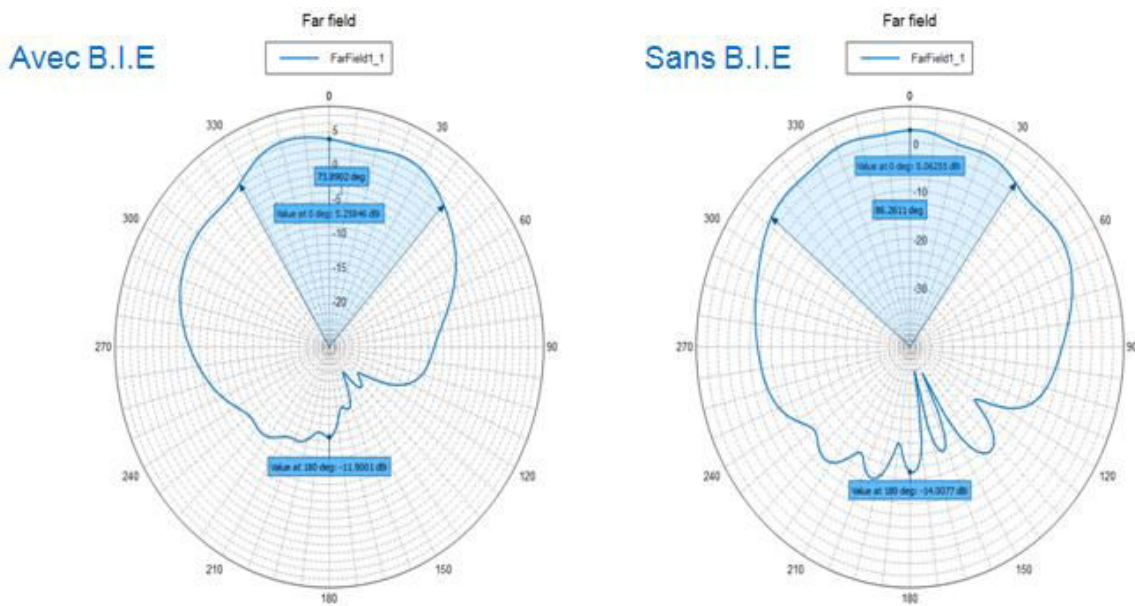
Avec B.I.E

Far field

FarField1_1

0
30
60
90
120
150
180
210
240
270
300
330

5
0
-5
-10
-15
-20

73.8902 deg
Value at 0 deg: 5.25946 dB
Value at 180 deg: -11.9001 dB

Sans B.I.E

Far field

FarField1_1

0
30
60
90
120
150
180
210
240
270
300
330

0
-10
-20
-30

Value at 0 deg: 5.06255 dB
86.2611 deg
Value at 180 deg: -14.9077 dB